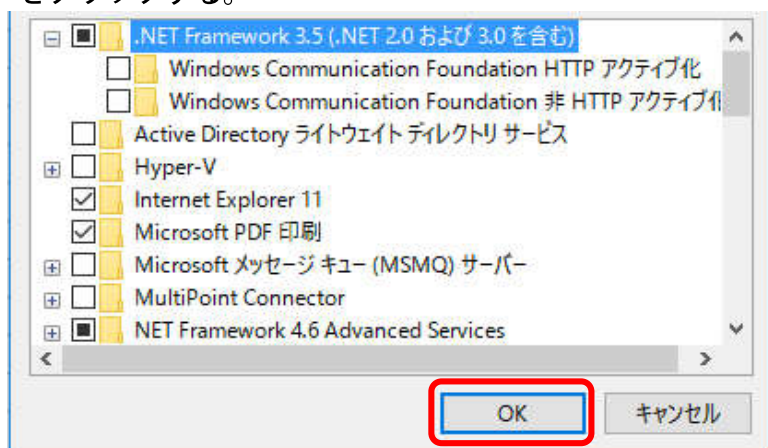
.NET Framework 3.5 (.NET 2.0 および 3.0 を含む)
Windows Communication Foundation HTTP アクティブ化
Windows Communication Foundation 非 HTTP アクティブ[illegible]
Active Directory ライトウェイト ディレクトリ サービス
Hyper-V
Internet Explorer 11
Microsoft PDF 印刷
Microsoft メッセージ キュー (MSMQ) サーバー
MultiPoint Connector
NET Framework 4.6 Advanced Services

OK
キャンセル